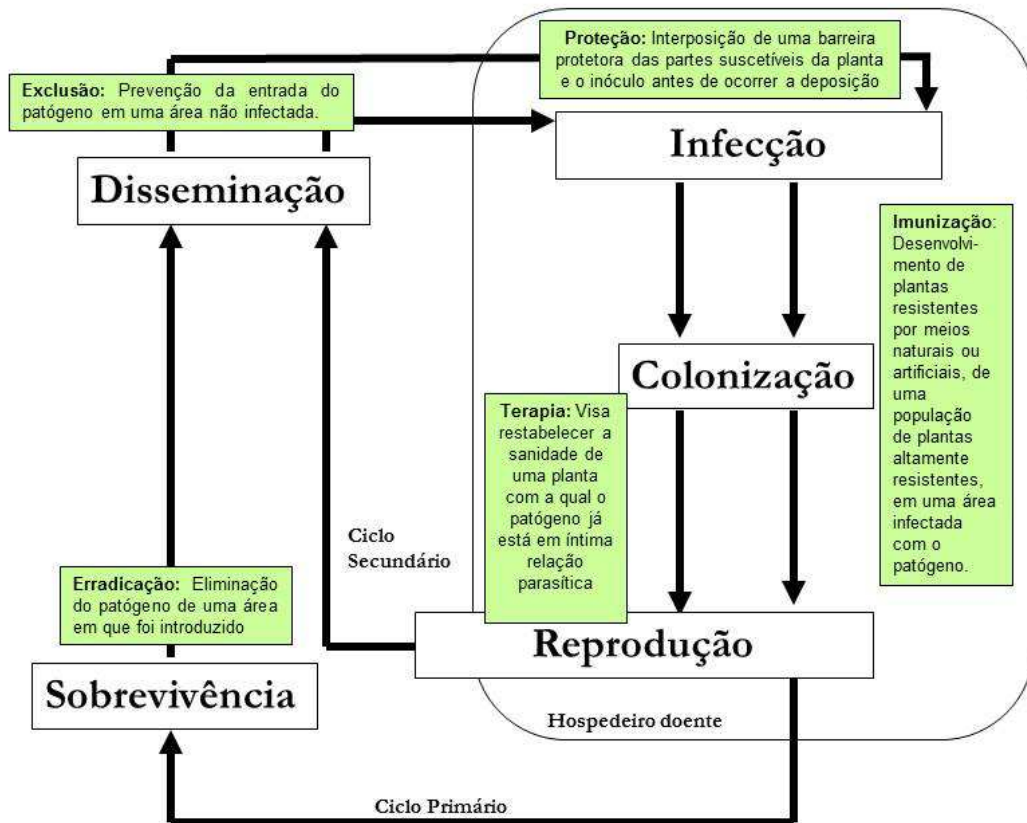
Proteção: Interposição de uma barreira protetora das partes suscetíveis da planta e o inóculo antes de ocorrer a deposição

Exclusão: Prevenção da entrada do patógeno em uma área não infectada.

Infecção

Disseminação

Imunização: Desenvolvimento de plantas resistentes por meios naturais ou artificiais, de uma população de plantas altamente resistentes, em uma área infectada com o patógeno.

Colonização

Terapia: Visa restabelecer a sanidade de uma planta com a qual o patógeno já está em íntima relação parasítica

Ciclo Secundário

Erradicação: Eliminação do patógeno de uma área em que foi introduzido

Reprodução

Sobrevivência

Hospedeiro doente

Ciclo Primário